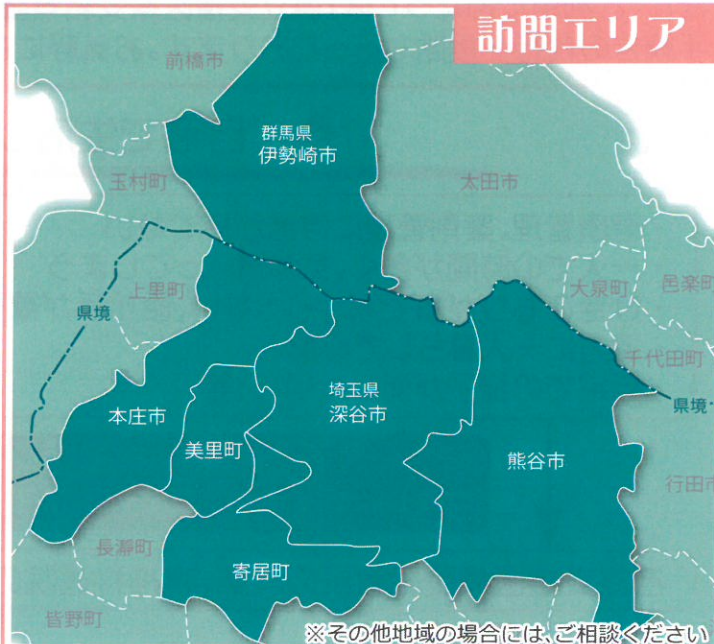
訪問エリア

前橋市

群馬県
伊勢崎市

玉村町

太田市

上里町

県境

大泉町

邑楽町

千代田町

県境

本庄市

美里町

埼玉県
深谷市

熊谷市

行田市

長瀞町

寄居町

皆野町

※その他地域の場合には、ご相談ください